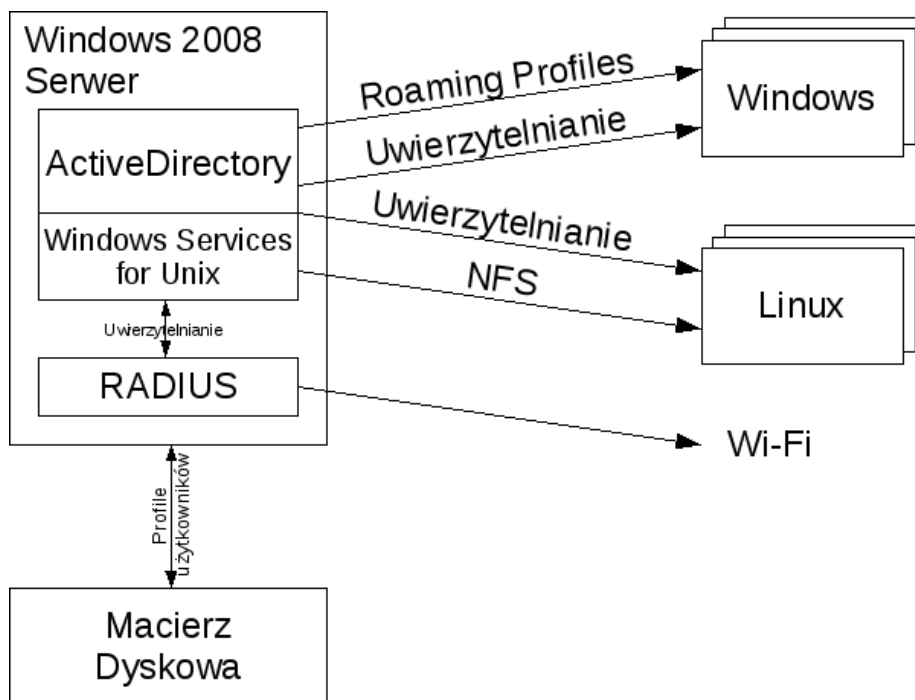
Windows 2008 Serwer

ActiveDirectory

Windows Services for Unix

Uwierzytelnianie

RADIUS

Roaming Profiles

Uwierzytelnianie

Windows

Uwierzytelnianie

NFS

Linux

Wi-Fi

Profile użytkowników

Macierz Dyskowa